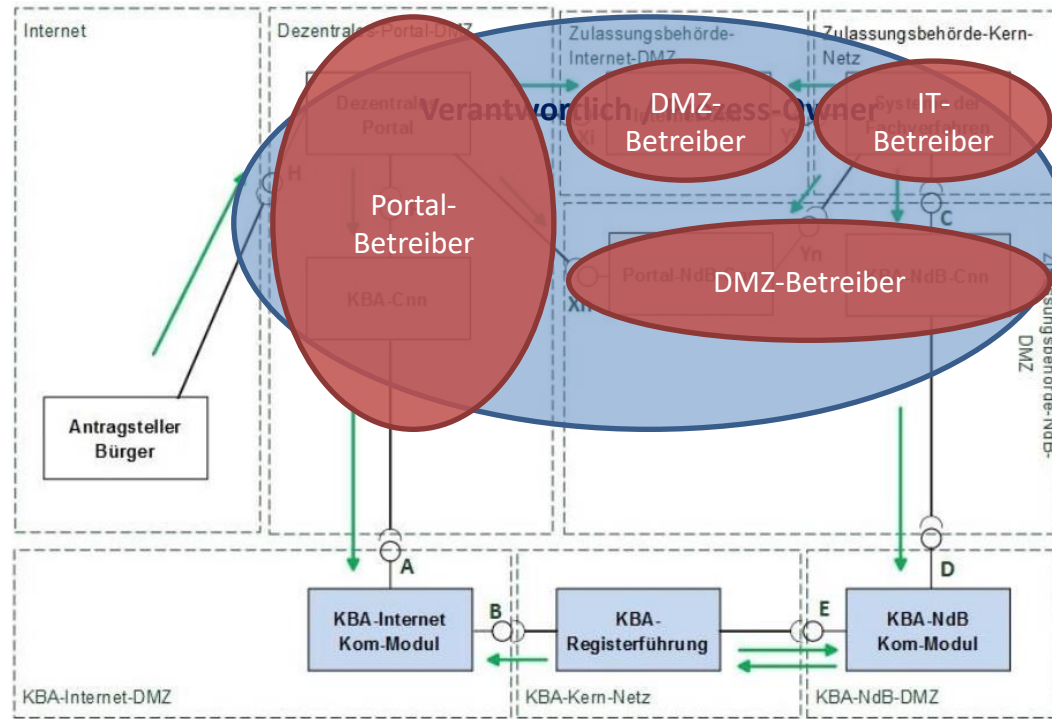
Internet

Dezentrales-Portal-DMZ

Zulassungsbehörde-Internet-DMZ

Zulassungsbehörde-Kern-Netz

Verantwortlich: Prozess-Owner

DMZ-Betreiber

IT-Betreiber

Portal-Betreiber

DMZ-Betreiber

Dezentrales Portal

KBA-Cnn

Portal-NdB

NdB-Cnn

System der Fachverfahren

H

Xi

Yi

Xn

Yn

C

Zulassungsbehörde-NdB-DMZ

Antragsteller Bürger

A

B

D

E

KBA-Internet Kom-Modul

KBA-Registerführung

KBA-NdB Kom-Modul

KBA-Internet-DMZ

KBA-Kern-Netz

KBA-NdB-DMZ